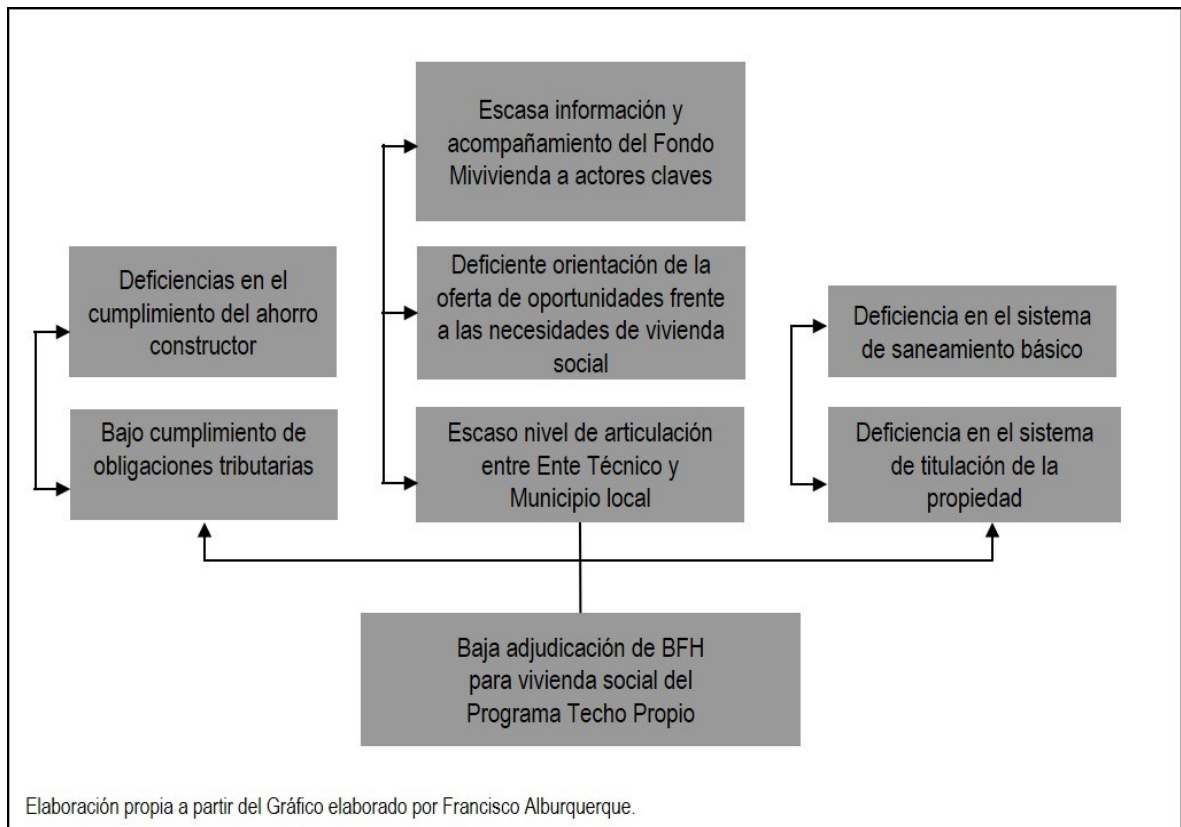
Escasa información y acompañamiento del Fondo Mivivienda a actores claves

Deficiencias en el cumplimiento del ahorro constructor

Deficiente orientación de la oferta de oportunidades frente a las necesidades de vivienda social

Deficiencia en el sistema de saneamiento básico

Bajo cumplimiento de obligaciones tributarias

Escaso nivel de articulación entre Ente Técnico y Municipio local

Deficiencia en el sistema de titulación de la propiedad

Baja adjudicación de BFH para vivienda social del Programa Techo Propio

Elaboración propia a partir del Gráfico elaborado por Francisco Alburquerque.